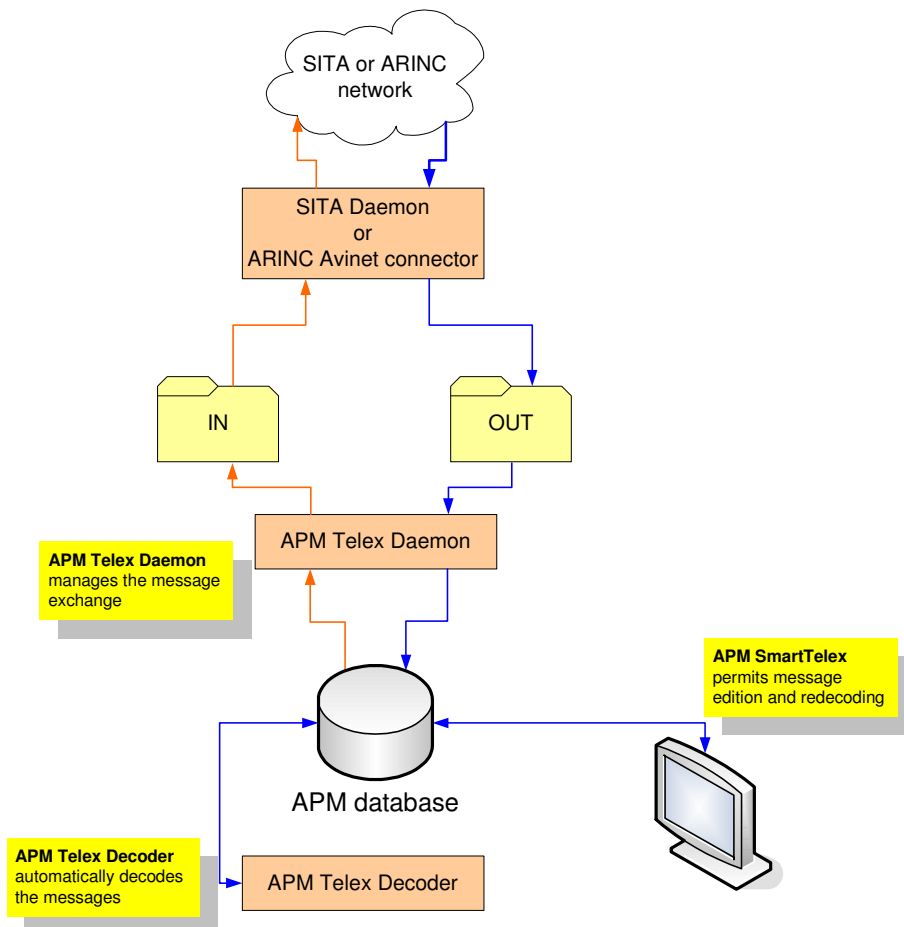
SITA or ARINC network

SITA Daemon
or
ARINC Avinet connector

IN

OUT

APM Telex Daemon

**APM Telex Daemon** manages the message exchange

**APM SmartTelex** permits message edition and redecoding

APM database

**APM Telex Decoder** automatically decodes the messages

APM Telex Decoder